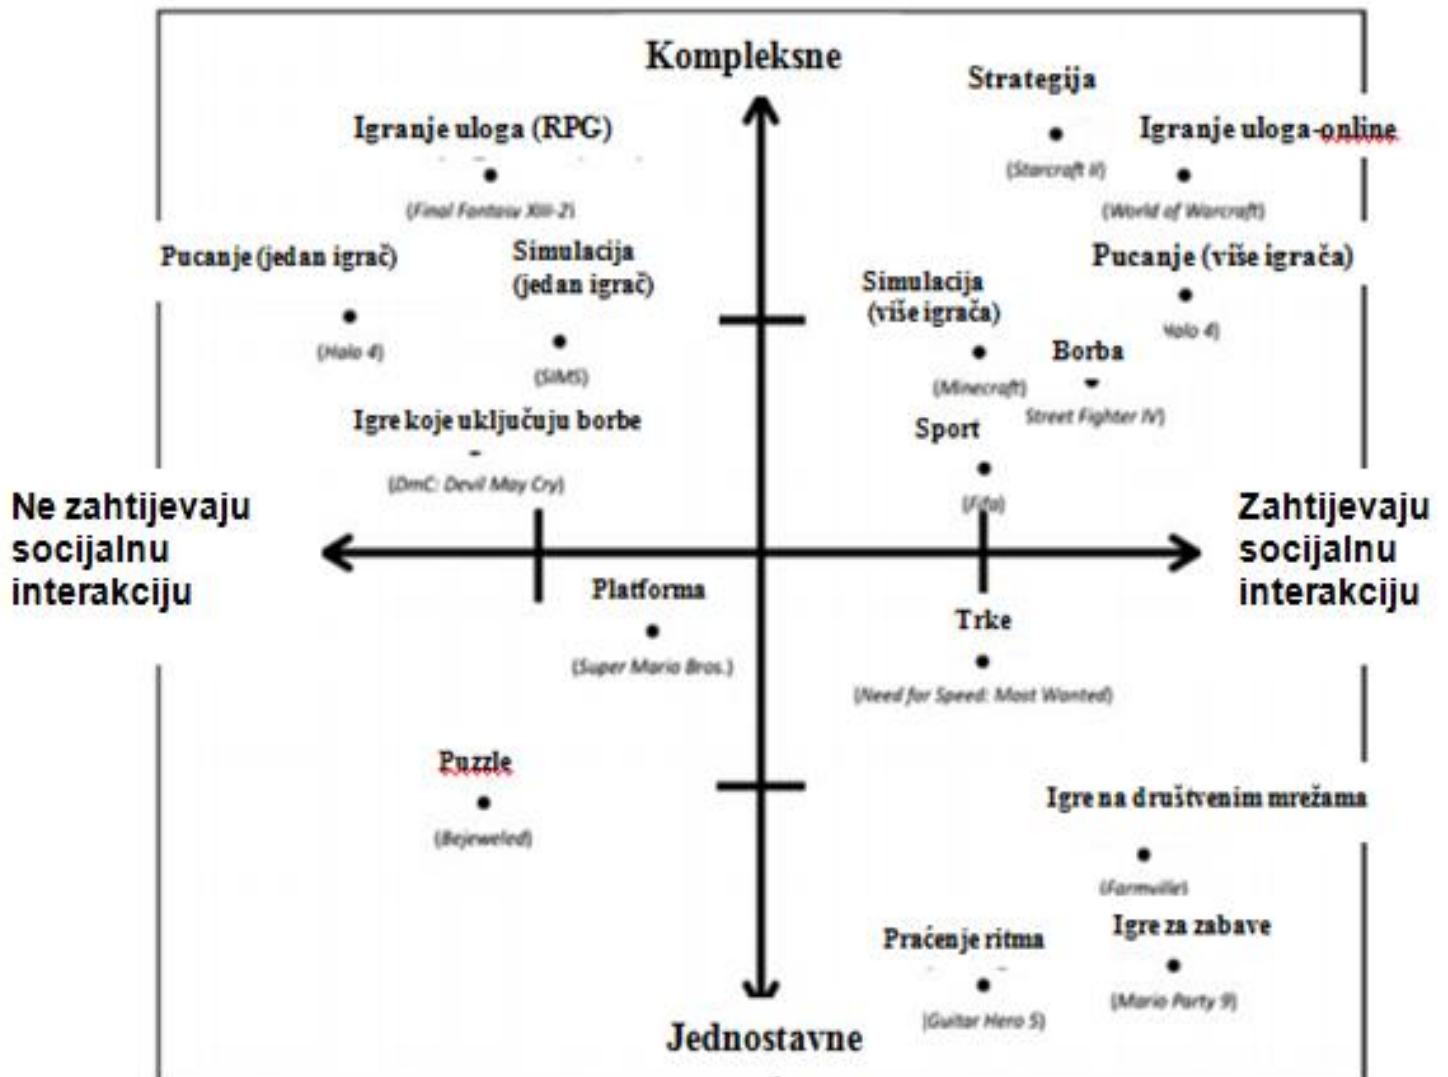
Kompleksne

Strategija
(Starcraft II)

Igranje uloga (RPG)
(Final Fantasy XIII-2)

Igranje uloga-online
(World of Warcraft)

Pucanje (jedan igrač)
(Halo 4)

Simulacija (jedan igrač)
(SIMS)

Pucanje (više igrača)
(Halo 4)

Simulacija (više igrača)
(Minecraft)

Borba
(Street Fighter IV)

Igre koje uključuju borbe
(DmC: Devil May Cry)

Sport
(Fifa)

Ne zahtijevaju socijalnu interakciju

Zahtijevaju socijalnu interakciju

Platforma
(Super Mario Bros.)

Trke
(Need for Speed: Most Wanted)

Puzzle
(Bejeweled)

Igre na društvenim mrežama
(Farmville)

Praćenje ritma
(Guitar Hero 5)

Igre za zabave
(Mario Party 9)

Jednostavne